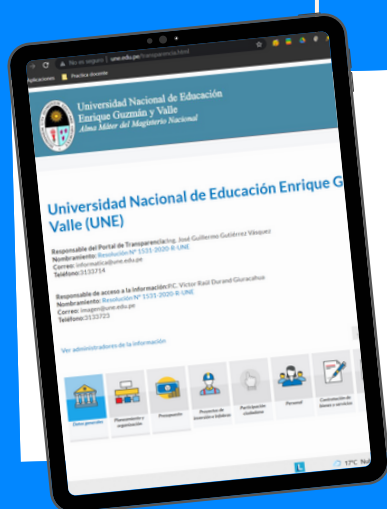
No es seguro | une.edu.pe/transparencia.html

Aplicaciones   Practica docente

Universidad Nacional de Educación
Enrique Guzmán y Valle
Alma Máter del Magisterio Nacional

Universidad Nacional de Educación Enrique G
Valle (UNE)

Responsable del Portal de Transparencia: Ing. José Guillermo Gutiérrez Vásquez
Nombramiento: Resolución N° 1531-2020-R-UNE
Correo: informatica@une.edu.pe
Teléfono: 3133714

Responsable de acceso a la información: P.C. Víctor Raúl Durand Giuracahua
Nombramiento: Resolución N° 1531-2020-R-UNE
Correo: imagen@une.edu.pe
Teléfono: 3133723

Ver: administradores de la información

Datos generales
Planeamiento y organización
Presupuesto
Proyectos de inversión e Infobras
Participación ciudadana
Personal
Contratación de bienes y servicios

17°C